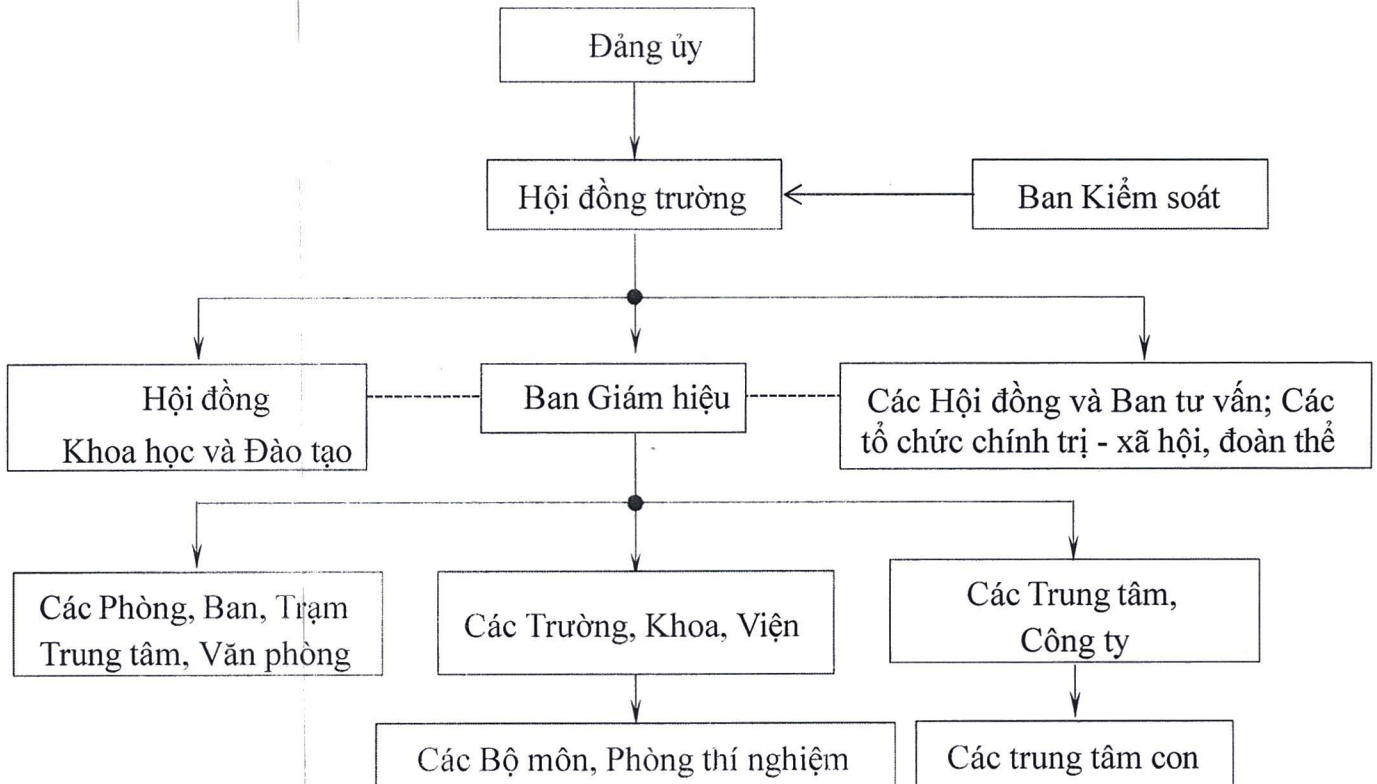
Đảng ủy

Hội đồng trường

Ban Kiểm soát

Hội đồng Khoa học và Đào tạo

Ban Giám hiệu

Các Hội đồng và Ban tư vấn; Các tổ chức chính trị - xã hội, đoàn thể

Các Phòng, Ban, Trạm Trung tâm, Văn phòng

Các Trường, Khoa, Viện

Các Trung tâm, Công ty

Các Bộ môn, Phòng thí nghiệm

Các trung tâm con